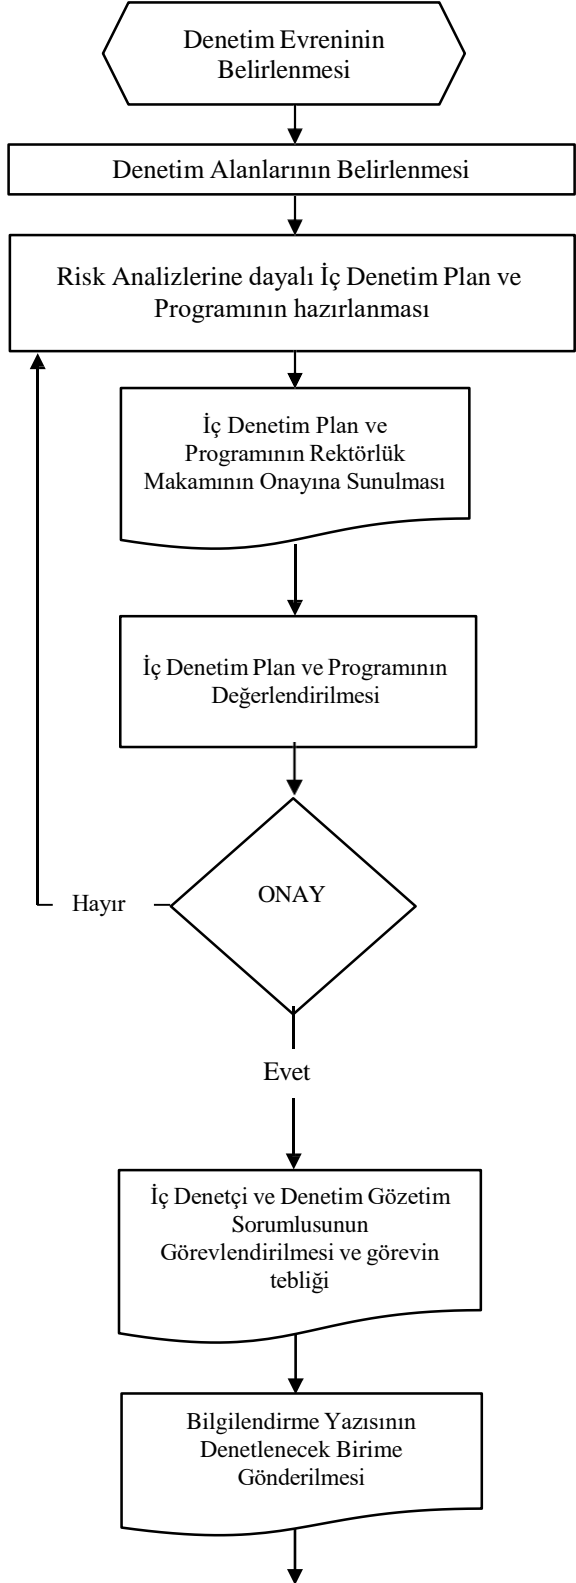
Denetim Evreninin Belirlenmesi

Denetim Alanlarının Belirlenmesi

Risk Analizlerine dayalı İç Denetim Plan ve Programının hazırlanması

İç Denetim Plan ve Programının Rektörlük Makamının Onayına Sunulması

İç Denetim Plan ve Programının Değerlendirilmesi

Hayır

ONAY

Evet

İç Denetçi ve Denetim Gözetim Sorumlusunun Görevlendirilmesi ve görevin tebliği

Bilgilendirme Yazısının Denetlenecek Birime Gönderilmesi